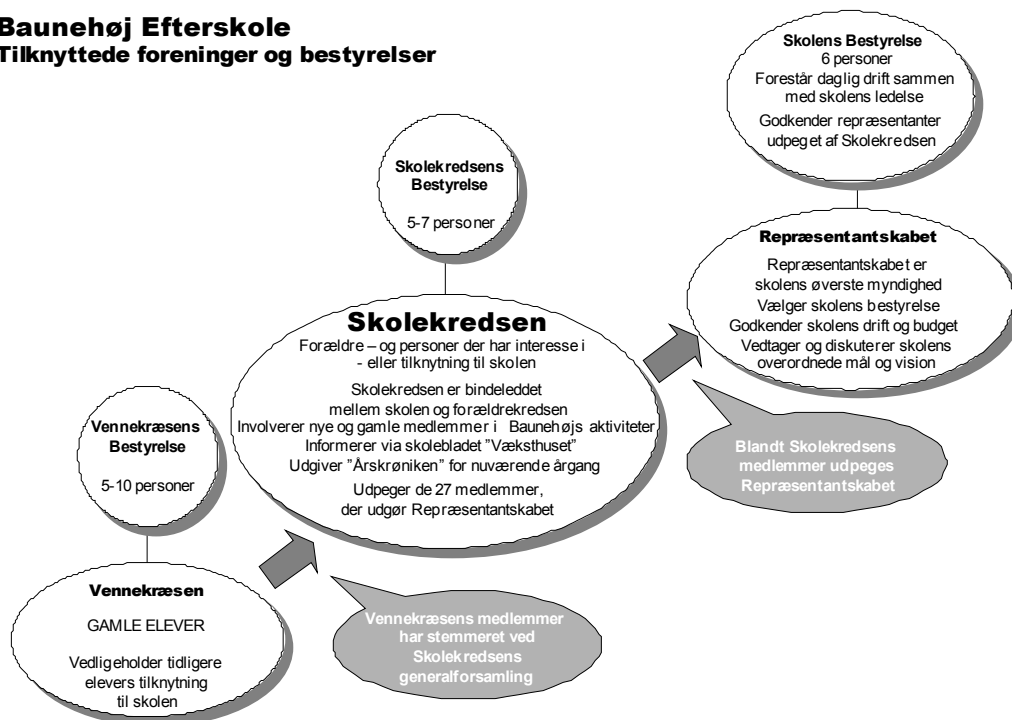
Baunehøj Efterskole
Tilknyttede foreninger og bestyrelser

Skolens Bestyrelse
6 personer
Forestår daglig drift sammen med skolens ledelse
Godkender repræsentanter udpeget af Skolekredsen

Skolekredsens Bestyrelse
5-7 personer

Repræsentantskabet
Repræsentantskabet er skolens øverste myndighed
Vælger skolens bestyrelse
Godkender skolens drift og budget
Vedtager og diskuterer skolens overordnede mål og vision

Skolekredsen
Forældre – og personer der har interesse i - eller tilknytning til skolen
Skolekredsen er bindeleddet mellem skolen og forældrekredsen
Involverer nye og gamle medlemmer i Baunehøjs aktiviteter
Informerer via skolebladet "Væksthuset"
Udgiver "Årskrøniken" for nuværende årgang
Udpeger de 27 medlemmer, der udgør Repræsentantskabet

Blandt Skolekredsens medlemmer udpeges Repræsentantskabet

Vennekræsens Bestyrelse
5-10 personer

Vennekræsen
GAMLE ELEVER
Vedligeholder tidligere elevers tilknytning til skolen

Vennekræsens medlemmer har stemmeret ved Skolekredsens generalforsamling